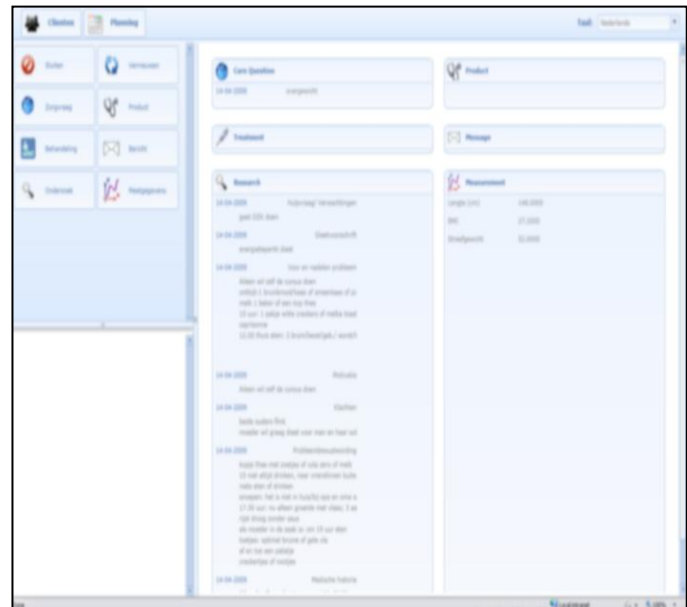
Clientes | Planning | Taal: Nederlands

Doelen | Vermoeden
Zorgvraag | Product
Behandeling | Bericht
Onderzoek | Meetgegevens

Care Question
14-04-2009 overgewicht

Product

Treatment

Message

Research
14-04-2009 Hulpvraag/ Verwachtingen
goed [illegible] doen
14-04-2009 Doelvoorschrift
energiebeperkt dieet
14-04-2009 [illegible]
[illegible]
14-04-2009 Motivatie
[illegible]
14-04-2009 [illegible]
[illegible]
14-04-2009 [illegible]
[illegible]
14-04-2009 Medische historie

Measurement
Lengte (cm) 166.0000
BMI 27.2000
Streefgewicht 52.0000